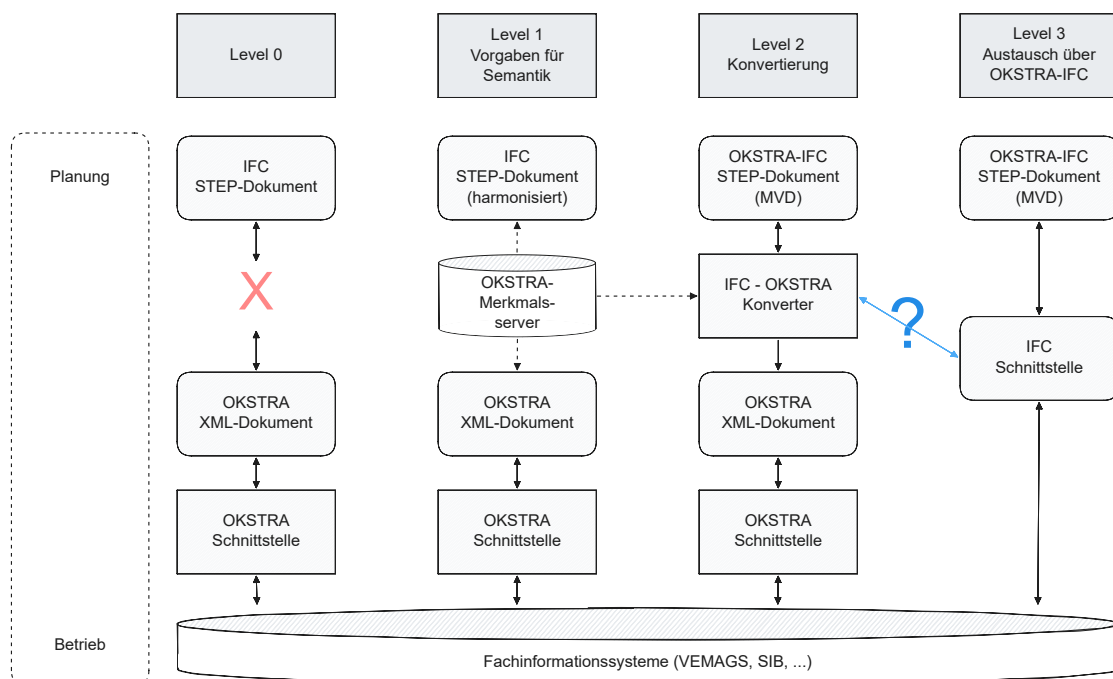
Level 0

Level 1
Vorgaben für
Semantik

Level 2
Konvertierung

Level 3
Austausch über
OKSTRA-IFC

Planung

IFC
STEP-Dokument

IFC
STEP-Dokument
(harmonisiert)

OKSTRA-IFC
STEP-Dokument
(MVD)

OKSTRA-IFC
STEP-Dokument
(MVD)

X

OKSTRA-
Merkmals-
server

IFC - OKSTRA
Konverter

?

IFC
Schnittstelle

OKSTRA
XML-Dokument

OKSTRA
XML-Dokument

OKSTRA
XML-Dokument

OKSTRA
Schnittstelle

OKSTRA
Schnittstelle

OKSTRA
Schnittstelle

Betrieb

Fachinformationssysteme (VEMAGS, SIB, ...)